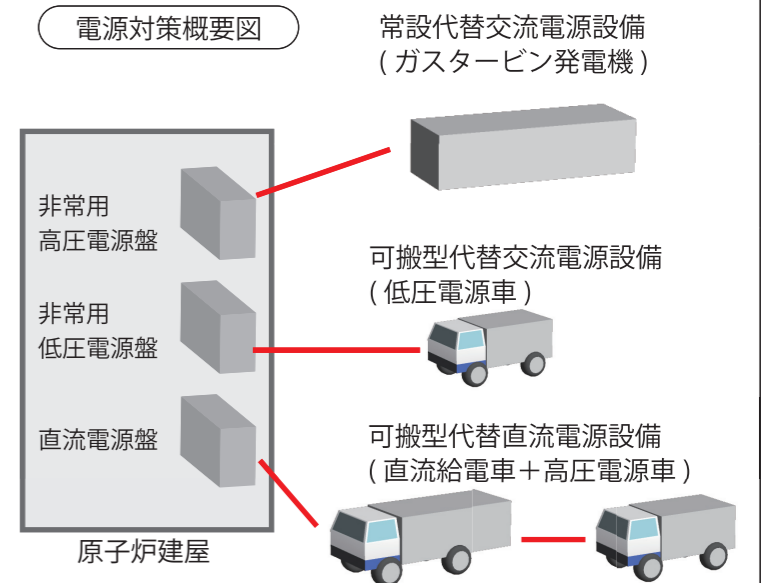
電源対策概要図

常設代替交流電源設備
(ガスタービン発電機)

非常用
高圧電源盤

非常用
低圧電源盤

直流電源盤

原子炉建屋

可搬型代替交流電源設備
(低圧電源車)

可搬型代替直流電源設備
(直流給電車＋高圧電源車)